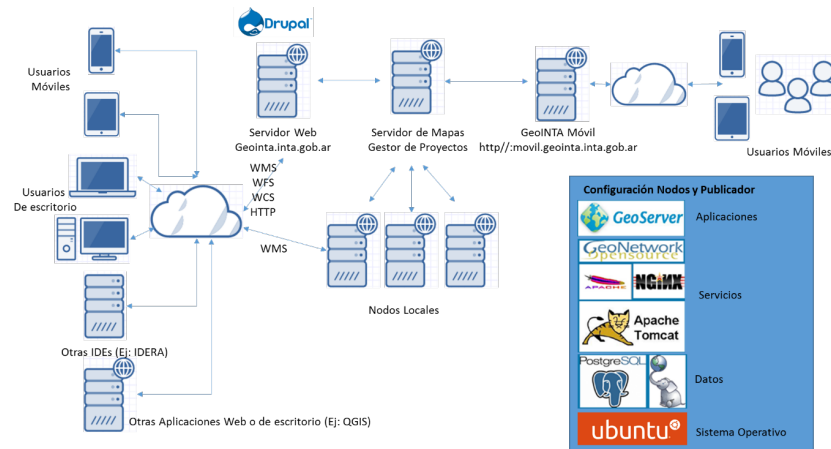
Drupal

Usuarios Móviles

Servidor Web Geointa.inta.gob.ar

Servidor de Mapas Gestor de Proyectos

GeoINTA Móvil http//:movil.geointa.inta.gob.ar

Usuarios Móviles

Usuarios De escritorio

WMS
WFS
WCS
HTTP

WMS

Nodos Locales

Otras IDEs (Ej: IDERA)

Otras Aplicaciones Web o de escritorio (Ej: QGIS)

Configuración Nodos y Publicador

GeoServer

Aplicaciones

GeoNetwork opensource

APACHE

NGINX

Servicios

Apache Tomcat

PostgreSQL

Datos

ubuntu

Sistema Operativo